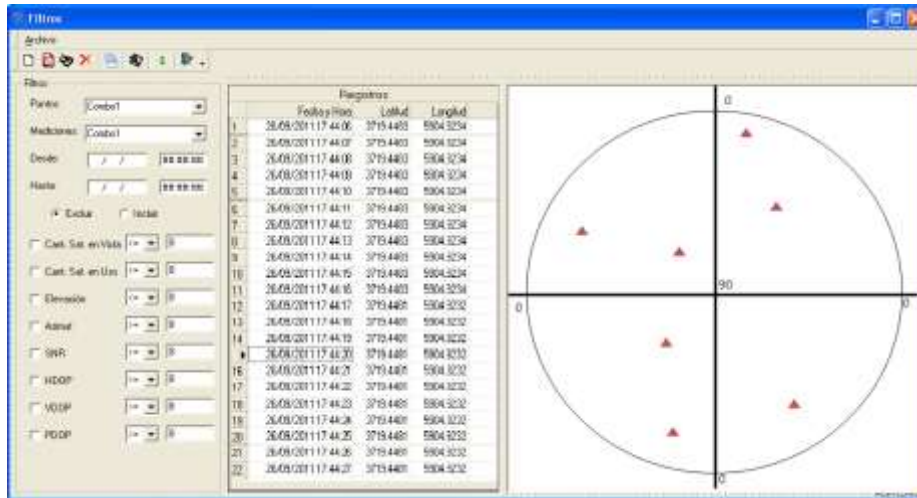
Filtros

Archivo

Filtros

Puntos Combo1

Mediciones Combo1

Desde / / ##:##:##

Hasta / / ##:##:##

Excluir Incluir

Cant. Sat. en Vista <= 0

Cant. Sat. en Uso <= 0

Elevación <= 0

Azimut <= 0

SNR <= 0

HDOP <= 0

VDOP <= 0

PDOP <= 0

Registros

| | Fecha y Hora | Latitud | Longitud |
|---|---|---|---|
| 1 | 26/09/2011 17:44:06 | 3719.4483 | 5904.3234 |
| 2 | 26/09/2011 17:44:07 | 3719.4483 | 5904.3234 |
| 3 | 26/09/2011 17:44:08 | 3719.4483 | 5904.3234 |
| 4 | 26/09/2011 17:44:09 | 3719.4483 | 5904.3234 |
| 5 | 26/09/2011 17:44:10 | 3719.4483 | 5904.3234 |
| 6 | 26/09/2011 17:44:11 | 3719.4483 | 5904.3234 |
| 7 | 26/09/2011 17:44:12 | 3719.4483 | 5904.3234 |
| 8 | 26/09/2011 17:44:13 | 3719.4483 | 5904.3234 |
| 9 | 26/09/2011 17:44:14 | 3719.4483 | 5904.3234 |
| 10 | 26/09/2011 17:44:15 | 3719.4483 | 5904.3234 |
| 11 | 26/09/2011 17:44:16 | 3719.4483 | 5904.3234 |
| 12 | 26/09/2011 17:44:17 | 3719.4481 | 5904.3232 |
| 13 | 26/09/2011 17:44:18 | 3719.4481 | 5904.3232 |
| 14 | 26/09/2011 17:44:19 | 3719.4481 | 5904.3232 |
| | 26/09/2011 17:44:20 | 3719.4481 | 5904.3232 |
| 16 | 26/09/2011 17:44:21 | 3719.4481 | 5904.3232 |
| 17 | 26/09/2011 17:44:22 | 3719.4481 | 5904.3232 |
| 18 | 26/09/2011 17:44:23 | 3719.4481 | 5904.3232 |
| 19 | 26/09/2011 17:44:24 | 3719.4481 | 5904.3232 |
| 20 | 26/09/2011 17:44:25 | 3719.4481 | 5904.3232 |
| 21 | 26/09/2011 17:44:26 | 3719.4481 | 5904.3232 |
| 22 | 26/09/2011 17:44:27 | 3719.4481 | 5904.3232 |

0

90

0

0

0